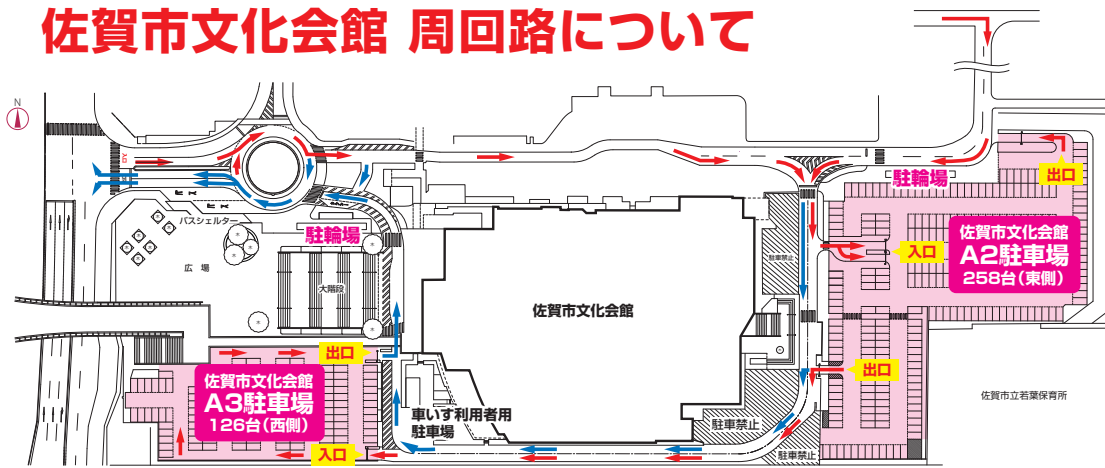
佐賀市文化会館 周回路について

N

バスシェルター

広場

駐輪場

大階段

佐賀市文化会館

駐輪場

出口

入口

佐賀市文化会館
A2駐車場
258台(東側)

駐車禁止

出口

出口

佐賀市文化会館
A3駐車場
126台(西側)

車いす利用者用
駐車場

入口

駐車禁止

駐車禁止

佐賀市立若葉保育所